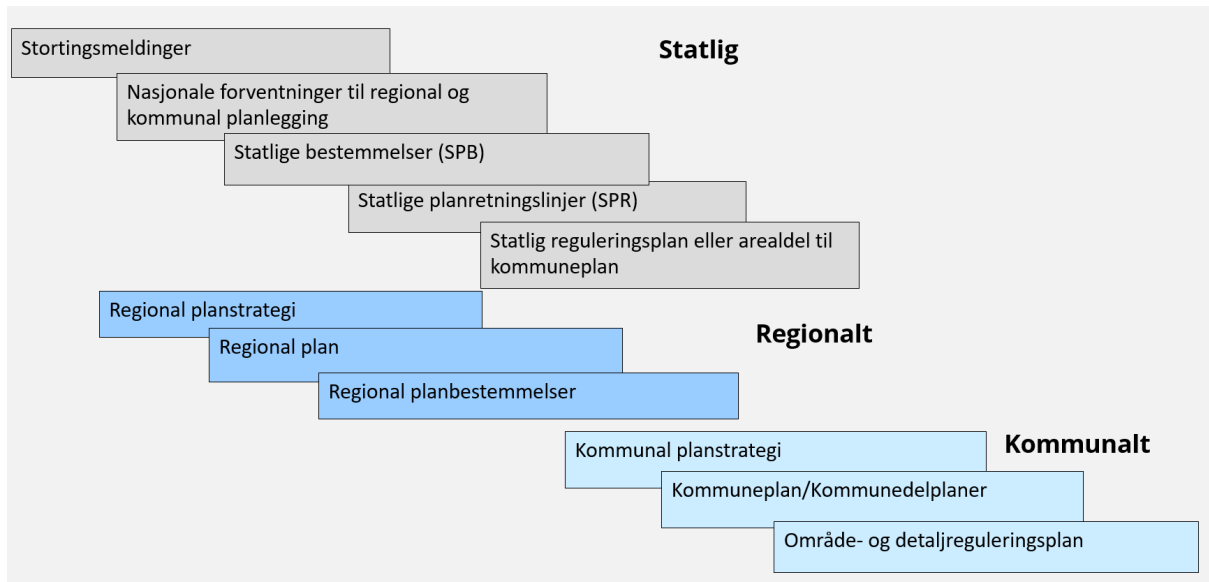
Statlig

Stortingsmeldinger

Nasjonale forventninger til regional og kommunal planlegging

Statlige bestemmelser (SPB)

Statlige planretningslinjer (SPR)

Statlig reguleringsplan eller arealdel til kommuneplan

Regionalt

Regional planstrategi

Regional plan

Regional planbestemmelser

Kommunalt

Kommunal planstrategi

Kommuneplan/Kommunedelplaner

Område- og detaljreguleringsplan